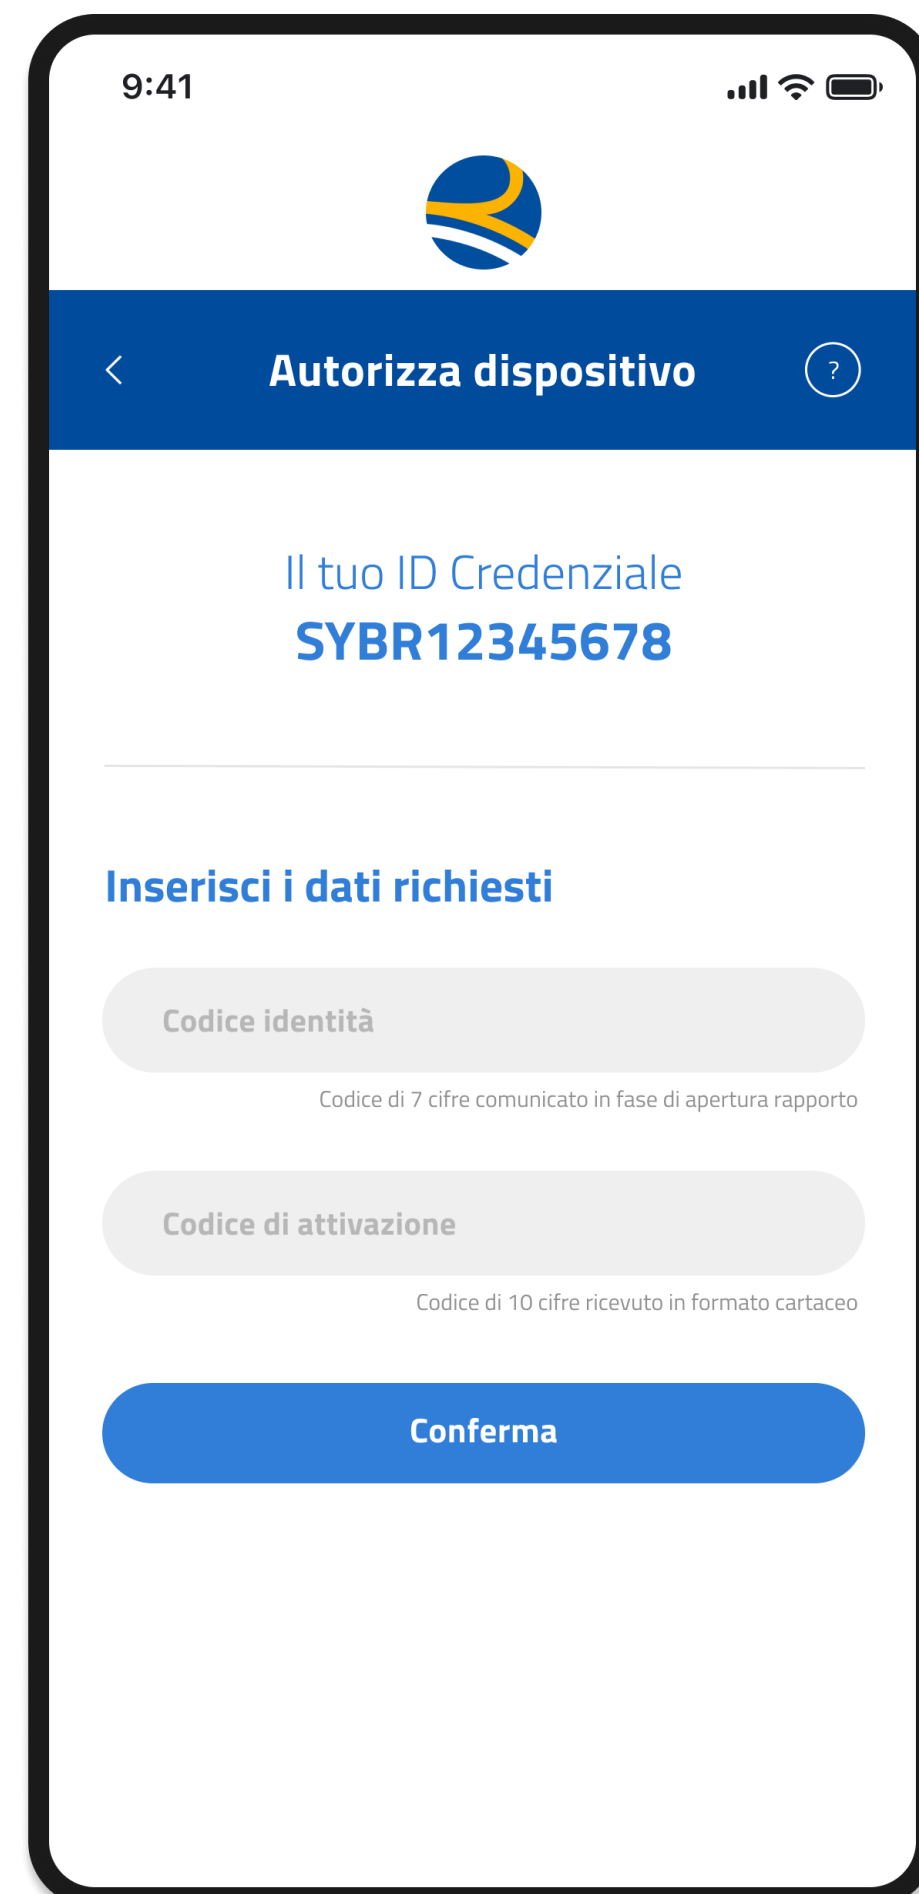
9:41

Autorizza dispositivo

?

Il tuo ID Credenziale
SYBR12345678

Inserisci i dati richiesti

Codice identità

Codice di 7 cifre comunicato in fase di apertura rapporto

Codice di attivazione

Codice di 10 cifre ricevuto in formato cartaceo

Conferma